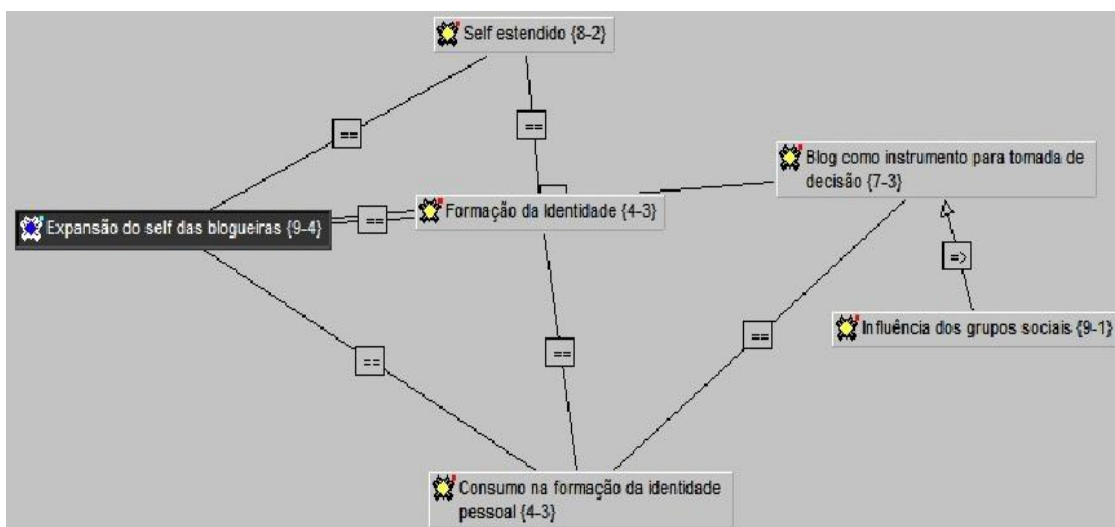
Self estendido {8-2}

==

==

Blog como instrumento para tomada de decisão {7-3}

Expansão do self das blogueiras {9-4}

==

Formação da Identidade {4-3}

=>

Influência dos grupos sociais {9-1}

==

==

==

Consumo na formação da identidade pessoal {4-3}